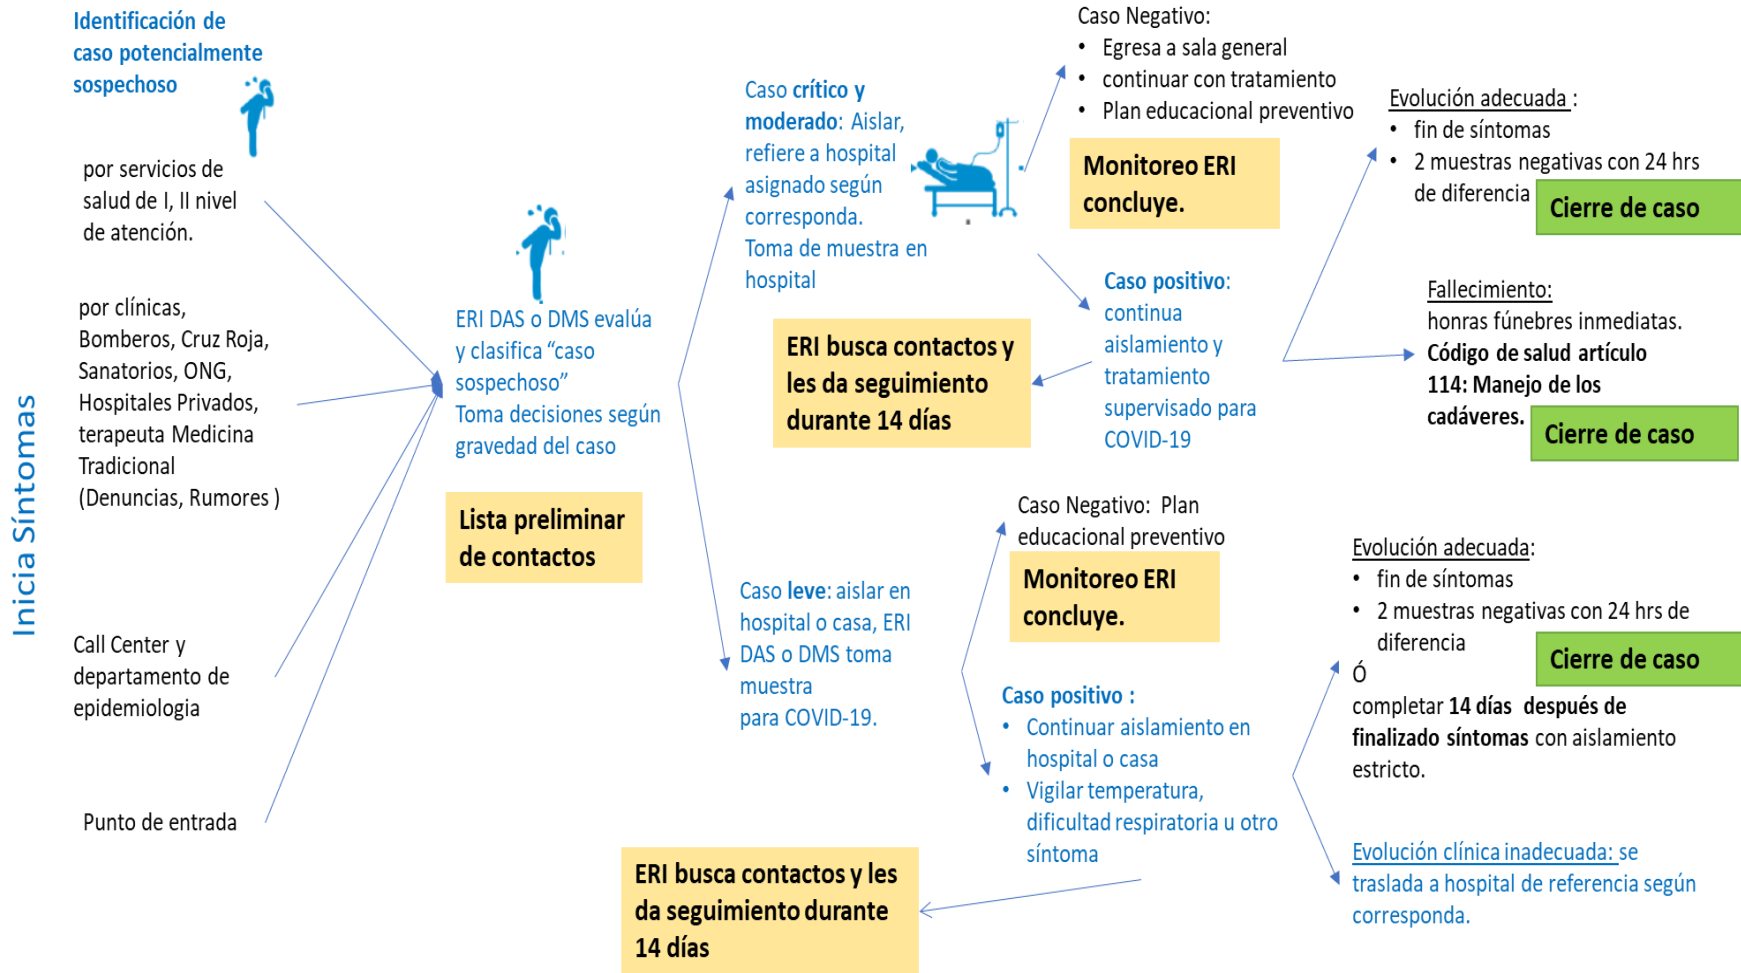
Inicia Síntomas

Identificación de caso potencialmente sospechoso

por servicios de salud de I, II nivel de atención.

por clínicas, Bomberos, Cruz Roja, Sanatorios, ONG, Hospitales Privados, terapeuta Medicina Tradicional (Denuncias, Rumores )

Call Center y departamento de epidemiologia

Punto de entrada

ERI DAS o DMS evalúa y clasifica "caso sospechoso"
Toma decisiones según gravedad del caso

Lista preliminar de contactos

Caso crítico y moderado: Aislar, refiere a hospital asignado según corresponda.
Toma de muestra en hospital

Caso Negativo:
• Egresa a sala general
• continuar con tratamiento
• Plan educacional preventivo

Monitoreo ERI concluye.

Caso positivo: continua aislamiento y tratamiento supervisado para COVID-19

ERI busca contactos y les da seguimiento durante 14 días

Evolución adecuada :
• fin de síntomas
• 2 muestras negativas con 24 hrs de diferencia

Cierre de caso

Fallecimiento:
honras fúnebres inmediatas. Código de salud artículo 114: Manejo de los cadáveres.

Cierre de caso

Caso leve: aislar en hospital o casa, ERI DAS o DMS toma muestra para COVID-19.

Caso Negativo: Plan educacional preventivo

Monitoreo ERI concluye.

Caso positivo :
• Continuar aislamiento en hospital o casa
• Vigilar temperatura, dificultad respiratoria u otro síntoma

ERI busca contactos y les da seguimiento durante 14 días

Evolución adecuada:
• fin de síntomas
• 2 muestras negativas con 24 hrs de diferencia

Cierre de caso

Ó
completar 14 días después de finalizado síntomas con aislamiento estricto.

Evolución clínica inadecuada: se traslada a hospital de referencia según corresponda.